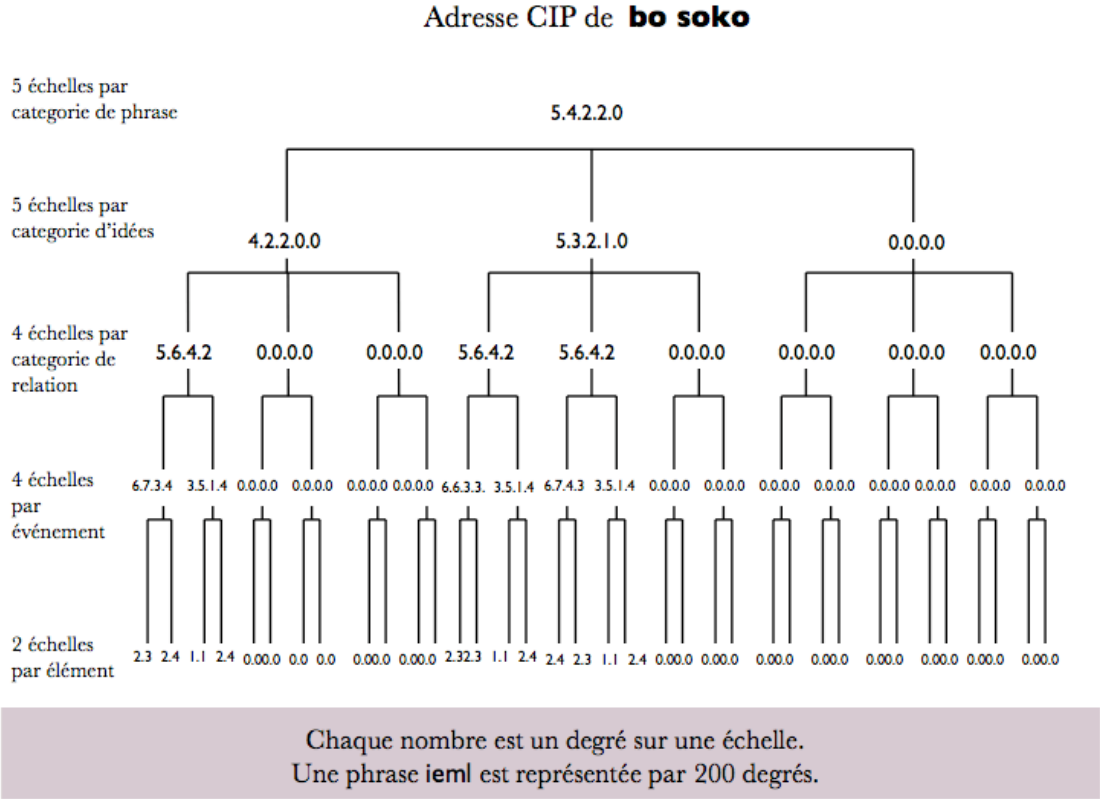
Adresse CIP de **bo soko**

5 échelles par categorie de phrase

5.4.2.2.0

5 échelles par categorie d'idées

4.2.2.0.0 5.3.2.1.0 0.0.0.0

4 échelles par categorie de relation

5.6.4.2 0.0.0.0 0.0.0.0 5.6.4.2 5.6.4.2 0.0.0.0 0.0.0.0 0.0.0.0 0.0.0.0

4 échelles par événement

6.7.3.4 3.5.1.4 0.0.0.0 0.0.0.0 0.0.0.0 0.0.0.0 6.6.3.3. 3.5.1.4 6.7.4.3 3.5.1.4 0.0.0.0 0.0.0.0 0.0.0.0 0.0.0.0 0.0.0.0 0.0.0.0 0.0.0.0 0.0.0.0

2 échelles par élément

2.3 2.4 1.1 2.4 0.00.0 0.0 0.0 0.00.0 0.00.0 2.32.3 1.1 2.4 2.4 2.3 1.1 2.4 0.00.0 0.00.0 0.00.0 0.00.0 0.00.0 0.00.0 0.00.0 0.00.0

Chaque nombre est un degré sur une échelle.
Une phrase ieml est représentée par 200 degrés.